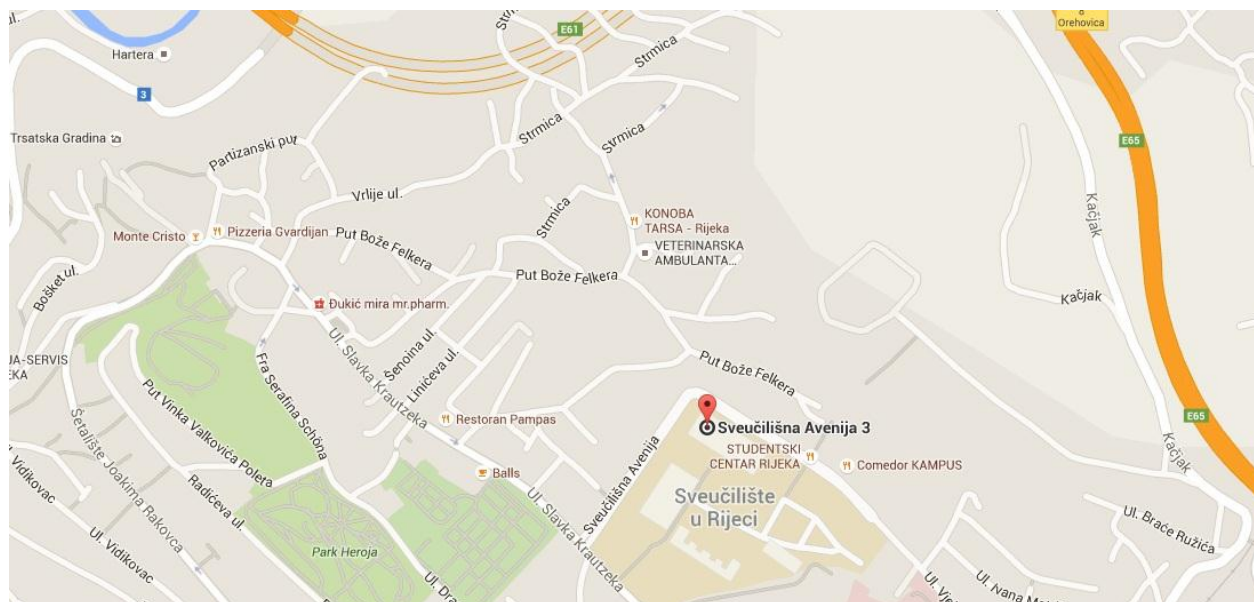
Hartera
3
Str
E61
Orehovica
Strmica
Trsatska Gradina
Partizanski put
Strmica
Strmica
E65
Vrlije ul.
Kačjak
Strmica
KONOBA TARSA - Rijeka
VETERINARSKA AMBULANTA...
Monte Cristo
Pizzeria Gvardijan
Put Bože Felkera
Put Bože Felkera
Kačjak
Bošket ul.
Đukić mira mr.pharm.
JA-SERVIS
EKA
Fra Serafina Schöna
Ul. Slavka Krautzeka
Šenoina ul.
Liniceva ul.
Put Bože Felkera
E65
Put Vinka Valkovića Polera
Restoran Pampas
Sveučilišna Avenija
Sveučilišna Avenija 3
Kačjak
Šetalište Joakima Rakovca
STUDENTSKI CENTAR RIJEKA
Comedor KAMPUS
Vidikovac
Radićeva ul.
Balls
Sveučilište u Rijeci
Ul. Vidikovac
Park Heroja
Ul. Slavka Krautzeka
Ul. Braće Ružića
Ul. Dr
Ul. Vi
Ul. Ivana Ma